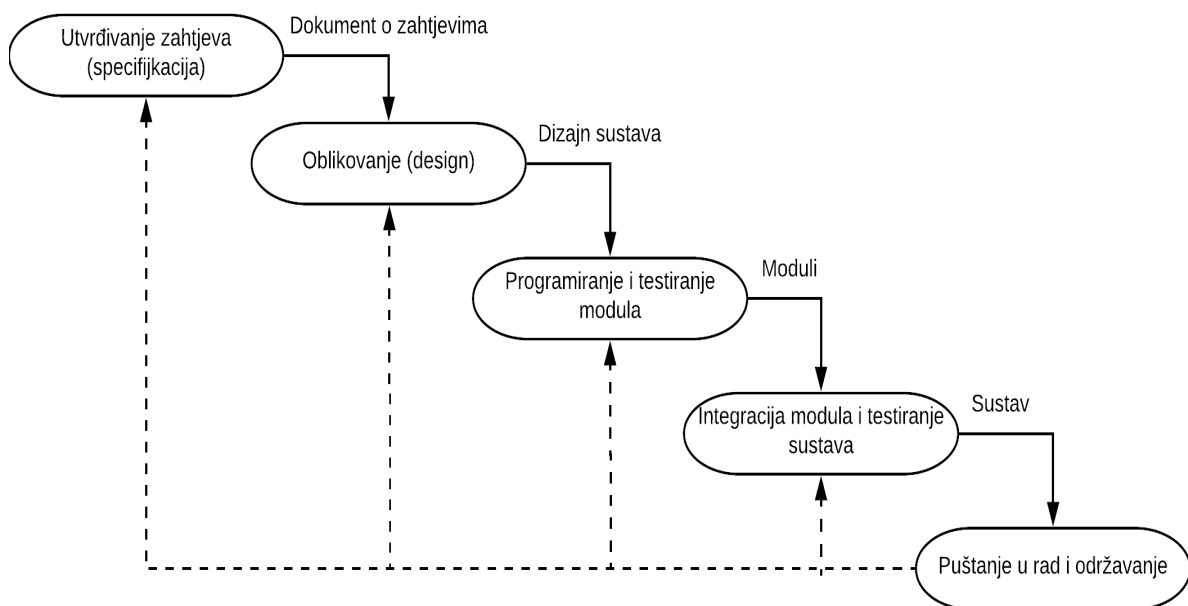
Utvrđivanje zahtjeva (specifikacija)

Dokument o zahtjevima

Oblikovanje (design)

Dizajn sustava

Programiranje i testiranje modula

Moduli

Integracija modula i testiranje sustava

Sustav

Puštanje u rad i održavanje